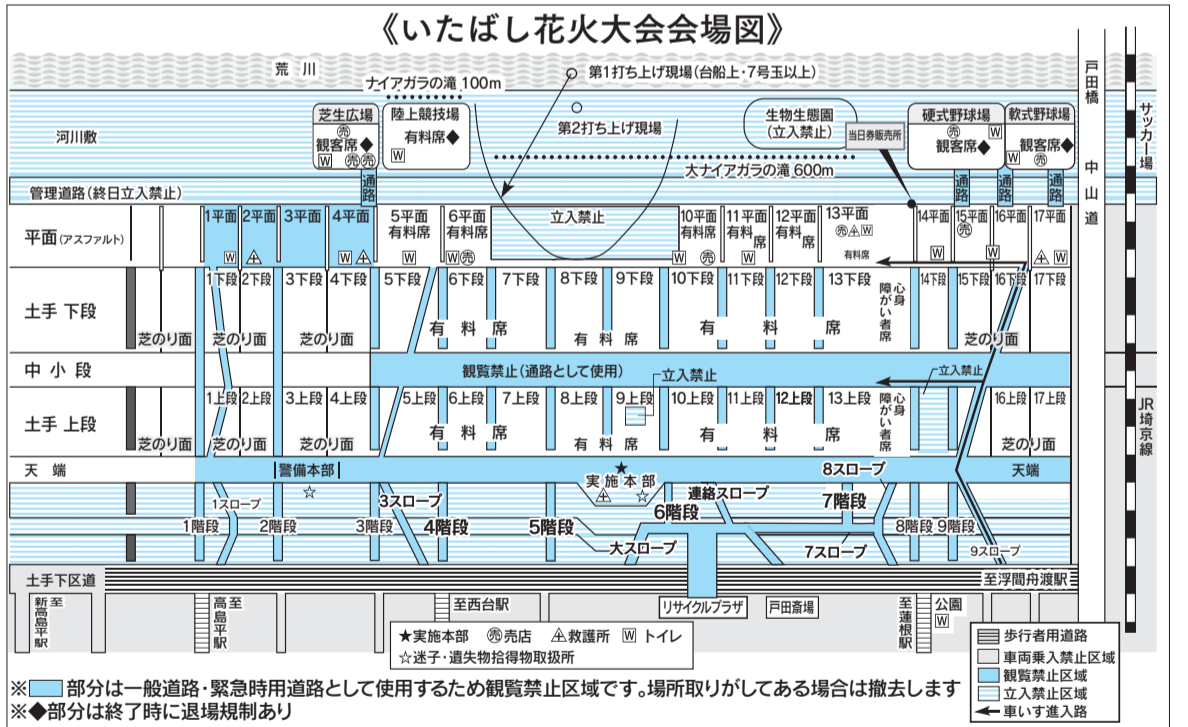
《いたばし花火大会会場図》

荒川

ナイアガラの滝 100m

第1打ち上げ現場(台船上・7号玉以上)

第2打ち上げ現場

河川敷

芝生広場
㊦
観客席◆
W ㊦㊦

陸上競技場
有料席◆
W

生物生態園
(立入禁止)

当日券販売所

硬式野球場
㊦
観客席◆
W

軟式野球場
W
観客席◆
㊦

戸田橋

中山道

サッカー場

大ナイアガラの滝 600m

管理道路(終日立入禁止)

通路

立入禁止

平面(アスファルト)

1平面 2平面 3平面 4平面 5平面 有料席 6平面 有料席 10平面 有料席 11平面 有料席 12平面 有料席 13平面 有料席 14平面 15平面 16平面 17平面

土手 下段

1下段 2下段 3下段 4下段 5下段 6下段 7下段 8下段 9下段 10下段 11下段 12下段 13下段 14下段 15下段 16下段 17下段

芝のり面 芝のり面 芝のり面

有 料 席 有 料 席 有 料 席

心身障がい者席

芝のり面

中 小 段

観覧禁止(通路として使用)

立入禁止

立入禁止

土手 上段

1上段 2上段 3上段 4上段 5上段 6上段 7上段 8上段 9上段 10上段 11上段 12上段 13上段 16上段 17上段

芝のり面 芝のり面 芝のり面

有 料 席 有 料 席 有 料 席

心身障がい者席

芝のり面

JR埼京線

天端

警備本部

実施本部

8スロープ

天端

1スロープ

3スロープ

連絡スロープ

7階段

1階段 2階段 3階段 4階段 5階段 6階段 8階段 9階段

大スロープ

7スロープ

9スロープ

土手下区道

至浮間舟渡駅

至新高島平駅

至高島平駅

至西台駅

リサイクルプラザ

戸田斎場

至蓮根駅

公園
W

★実施本部 ㊦売店 ⚠救護所 W トイレ
☆迷子・遺失物拾得物取扱所

歩行者用道路
車両乗入禁止区域
観覧禁止区域
立入禁止区域
車いす進入路

※ 部分は一般道路・緊急時用道路として使用するため観覧禁止区域です。場所取りがしてある場合は撤去します
※◆部分は終了時に退場規制あり